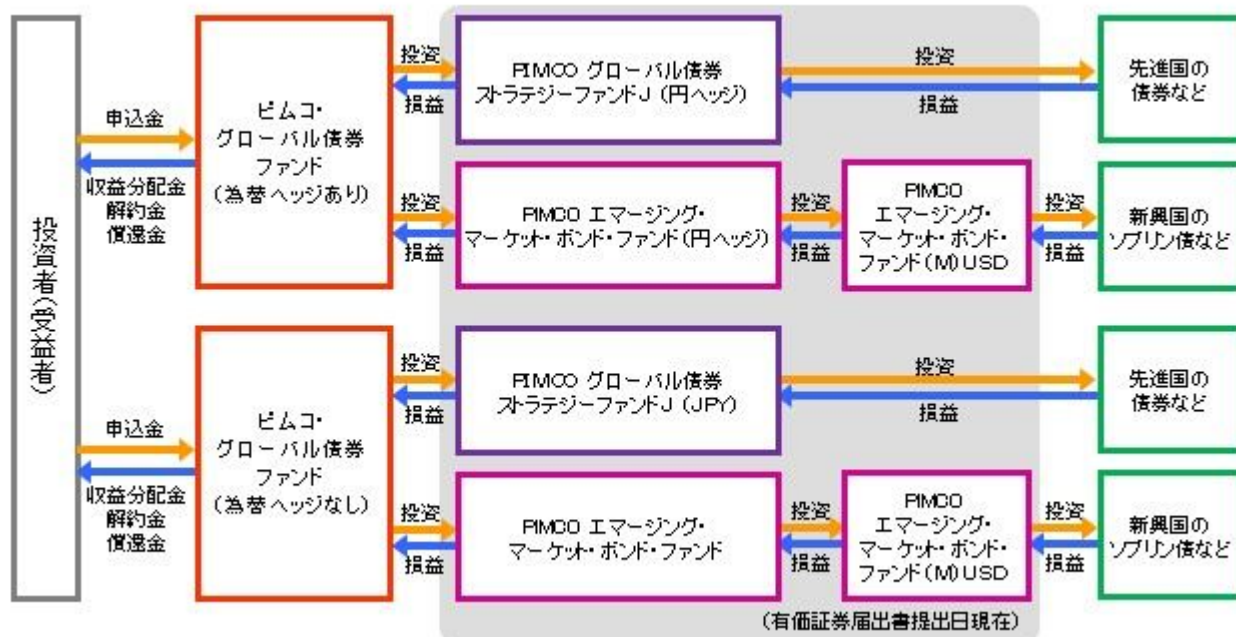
投資者(受益者)

申込金
収益分配金
解約金
償還金

ピムコ・グローバル債券ファンド(為替ヘッジあり)

投資
損益

PIMCO グローバル債券ストラテジーファンドJ(円ヘッジ)

投資
損益

先進国の債券など

投資
損益

PIMCO エマージング・マーケット・ボンド・ファンド(円ヘッジ)

投資
損益

PIMCO エマージング・マーケット・ボンド・ファンド(M)USD

投資
損益

新興国のソブリン債など

申込金
収益分配金
解約金
償還金

ピムコ・グローバル債券ファンド(為替ヘッジなし)

投資
損益

PIMCO グローバル債券ストラテジーファンドJ(JPY)

投資
損益

先進国の債券など

投資
損益

PIMCO エマージング・マーケット・ボンド・ファンド

投資
損益

PIMCO エマージング・マーケット・ボンド・ファンド(M)USD

投資
損益

新興国のソブリン債など

(有価証券届出書提出日現在)